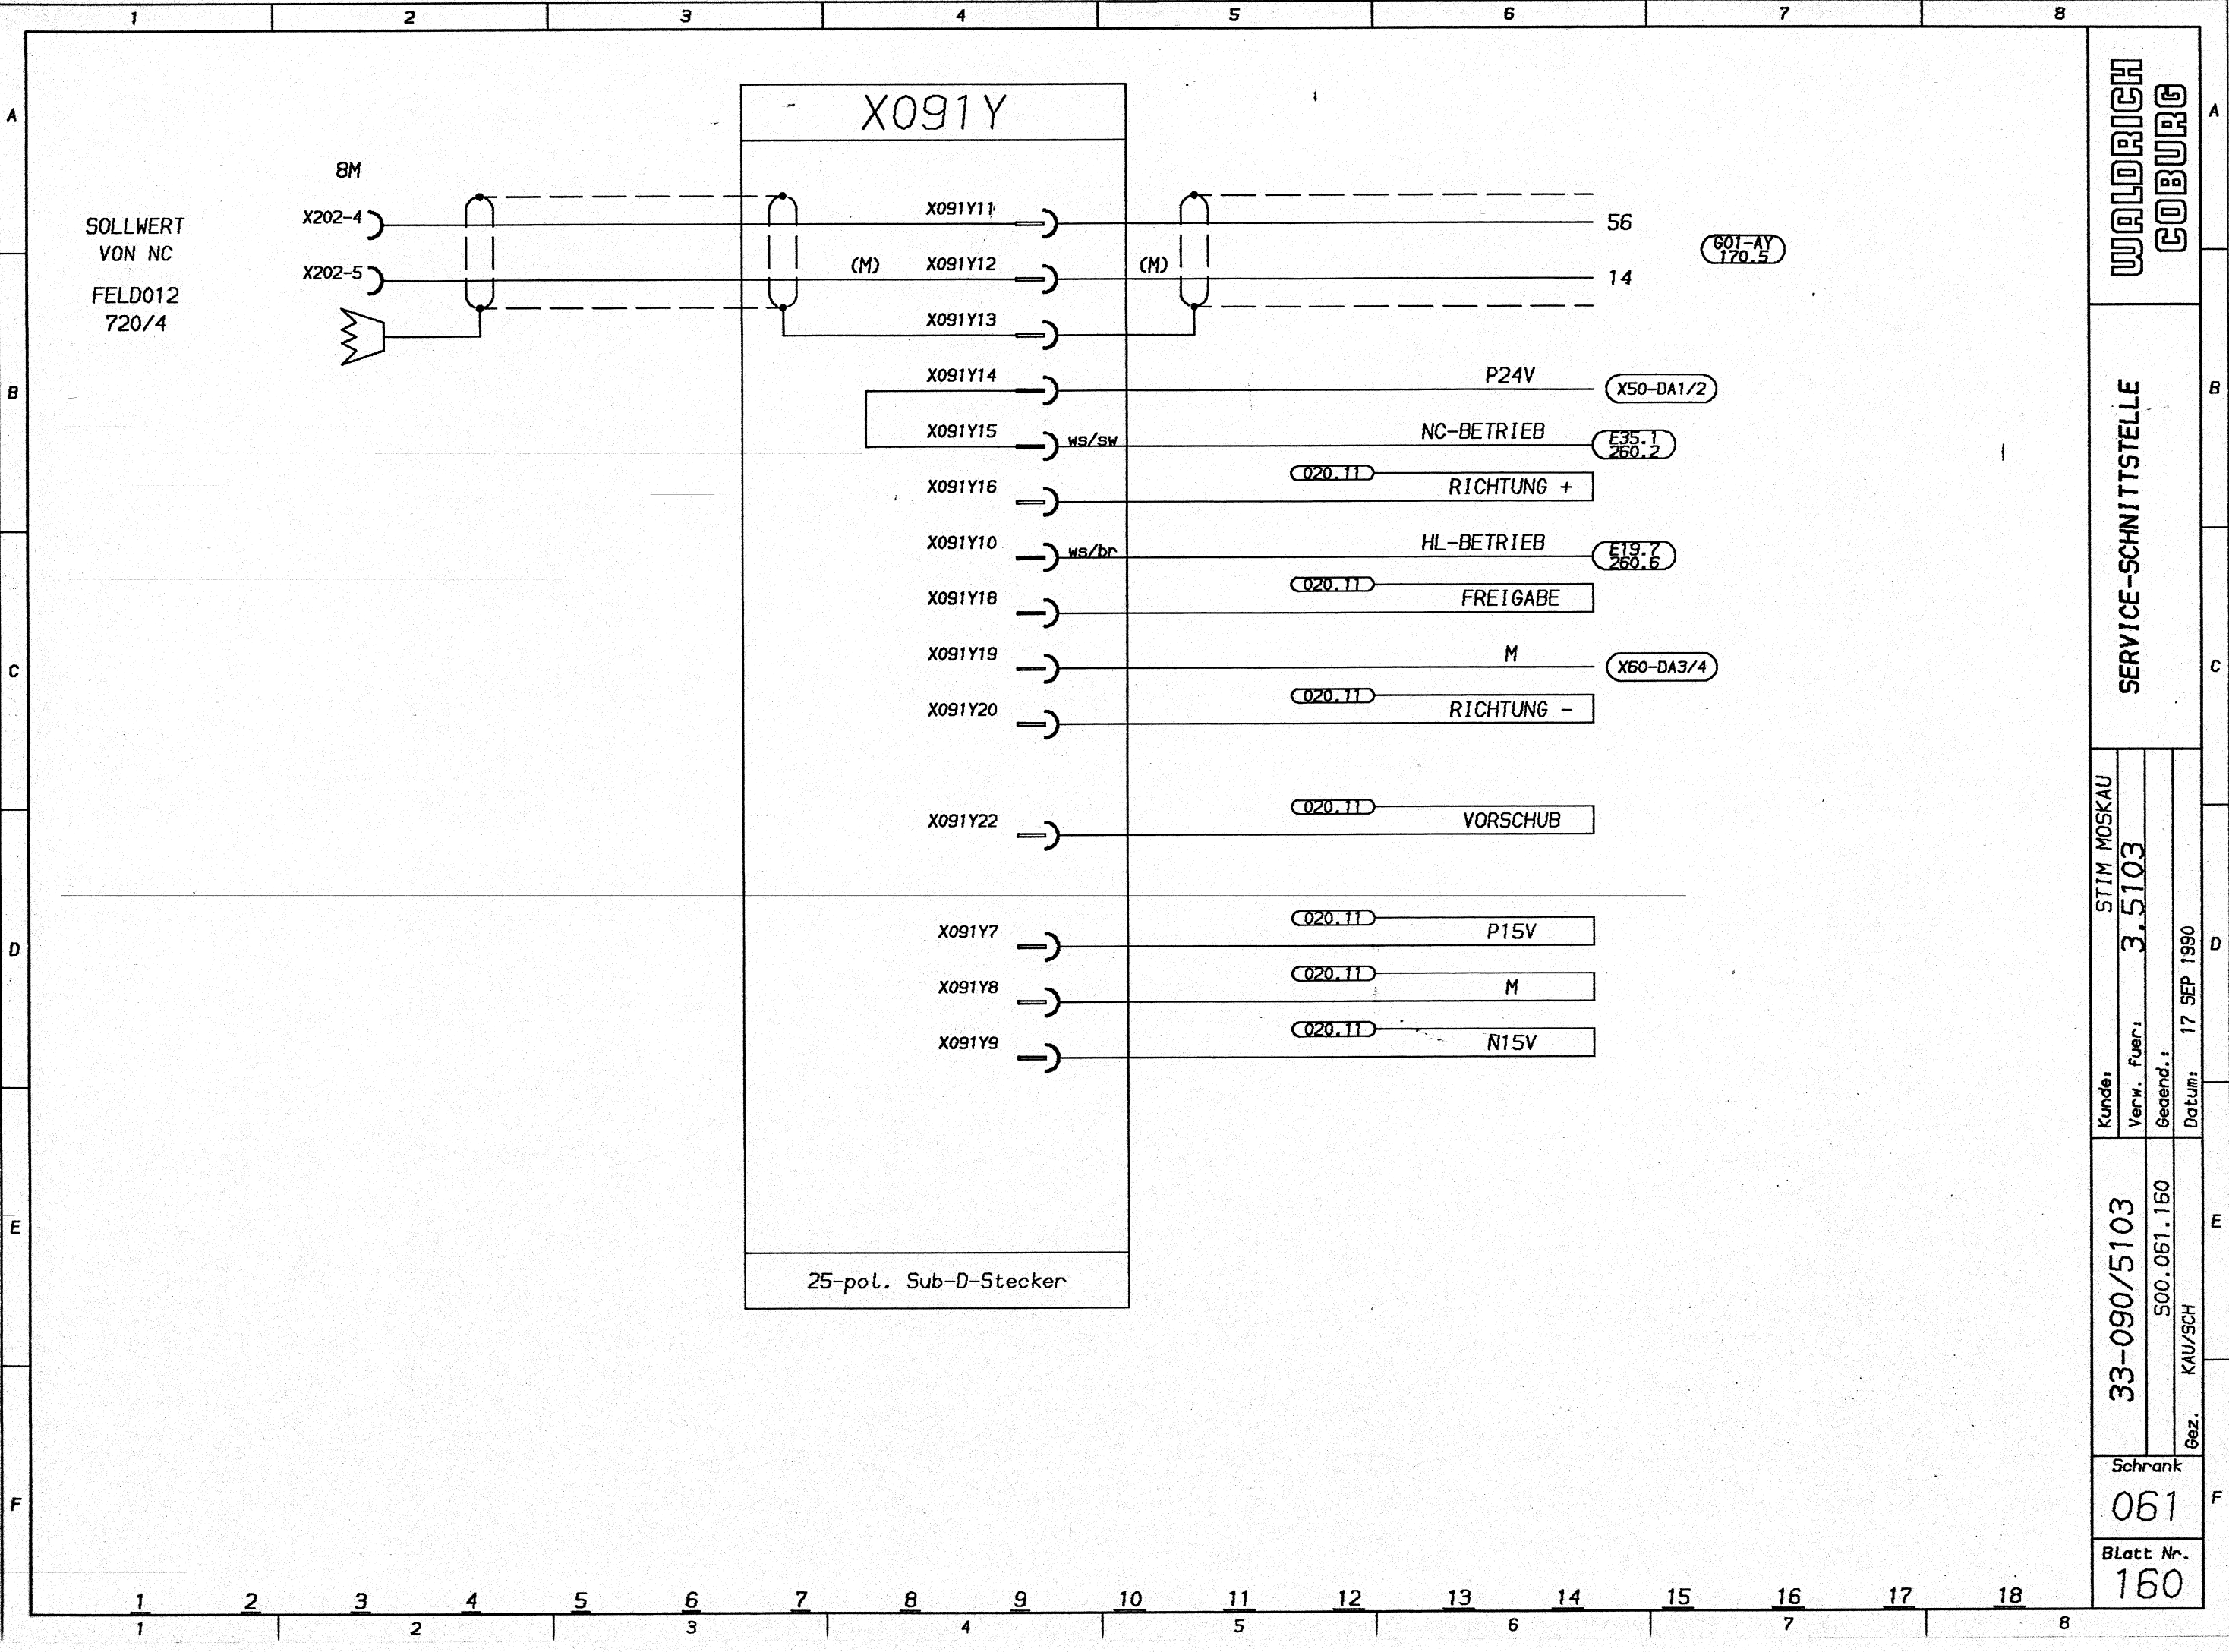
1 2 3 4 5 6 7 8

A

X091Y

8M

SOLLWERT VON NC

FELD012 720/4

X202-4

X202-5

(M)

(M)

X091Y11

X091Y12

X091Y13

56

14

G01-AY 170.5

B

X091Y14

P24V

X50-DA1/2

X091Y15

ws/sw

NC-BETRIEB

E35.1 260.2

X091Y16

020.11

RICHTUNG +

X091Y10

ws/br

HL-BETRIEB

E19.7 260.6

X091Y18

020.11

FREIGABE

C

X091Y19

M

X60-DA3/4

X091Y20

020.11

RICHTUNG -

X091Y22

020.11

VORSCHUB

D

X091Y7

020.11

P15V

X091Y8

020.11

M

X091Y9

020.11

N15V

E

25-pol. Sub-D-Stecker

F

WALDRICH COBURG

SERVICE-SCHNITTSTELLE

Kunde: STIM MOSKAU

Verw. fuer: 3.5103

Geaend.:

Datum: 17 SEP 1990

33-090/5103

S00.061.160

Gez. KAU/SCH

Schrank 061

Blatt Nr. 160

1 2 3 4 5 6 7 8 9 10 11 12 13 14 15 16 17 18

1 2 3 4 5 6 7 8